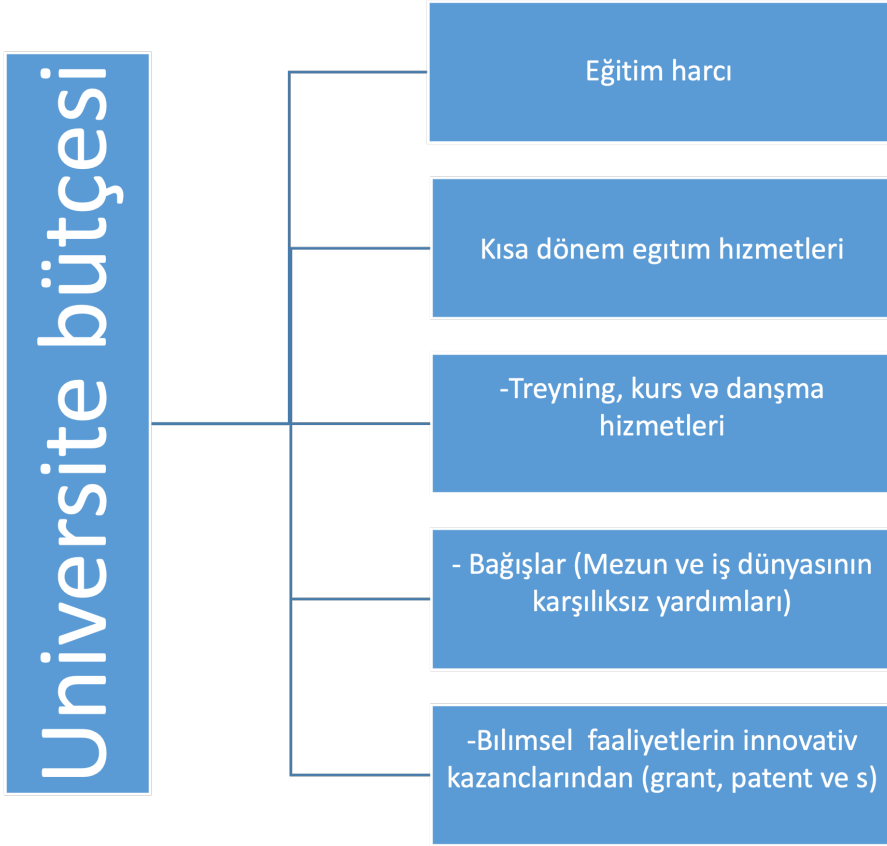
Universite bütçesi

Eğitim harcı

Kısa dönem egıtım hızmetleri

-Treyning, kurs və danşma hizmetleri

- Bağışlar (Mezun ve iş dünyasının karşılıksız yardımları)

-Bılımsel faaliyetlerin innovativ kazanclarından (grant, patent ve s)